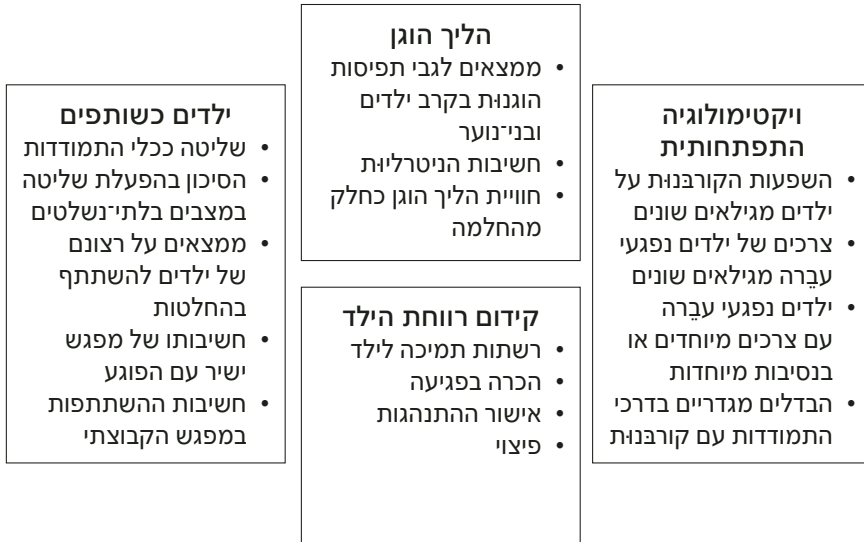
ויקטימולוגיה התפתחותית
• השפעות הקורבנוּת על ילדים מגילאים שונים
• צרכים של ילדים נפגעי עֲבֵרה מגילאים שונים
• ילדים נפגעי עֲבֵרה עם צרכים מיוחדים או בנסיבות מיוחדות
• הבדלים מגדריים בדרכי התמודדות עם קורבנוּת

הליך הוגן
• ממצאים לגבי תפיסות הוגנוּת בקרב ילדים ובני־נוער
• חשיבות הניטרליוּת
• חוויית הליך הוגן כחלק מהחלמה

קידום רווחת הילד
• רשתות תמיכה לילד
• הכרה בפגיעה
• אישור ההתנהגות
• פיצוי

ילדים כשותפים
• שליטה ככלי התמודדות
• הסיכון בהפעלת שליטה במצבים בלתי־נשלטים
• ממצאים על רצונם של ילדים להשתתף בהחלטות
• חשיבותו של מפגש ישיר עם הפוגע
• חשיבות ההשתתפות במפגש הקבוצתי